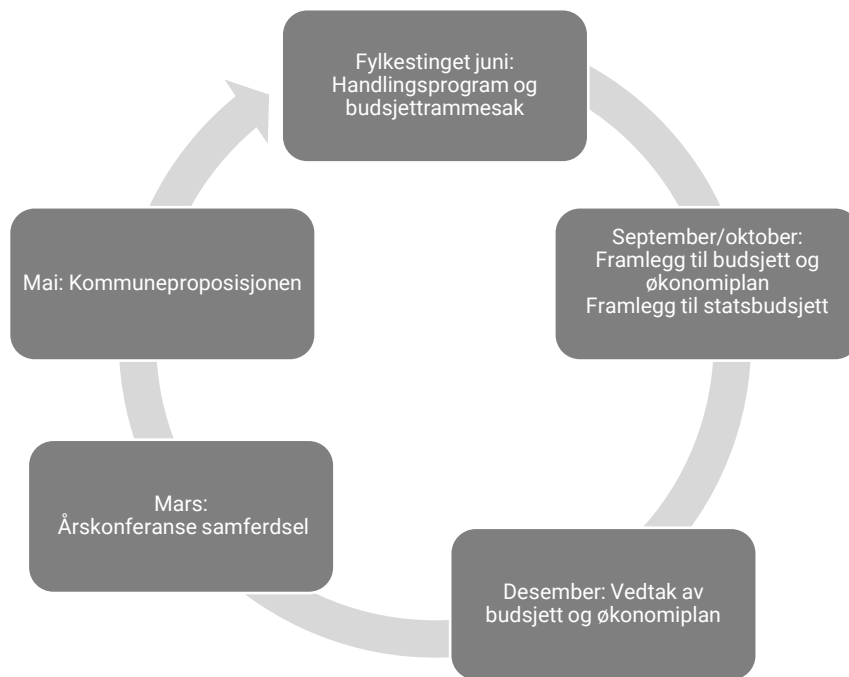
Fylkestinget juni: Handlingsprogram og budsjettrammesak

September/oktober: Framlegg til budsjett og økonomiplan
Framlegg til statsbudsjett

Desember: Vedtak av budsjett og økonomiplan

Mars:
Årskonferanse samferdsel

Mai: Kommuneproposisjonen